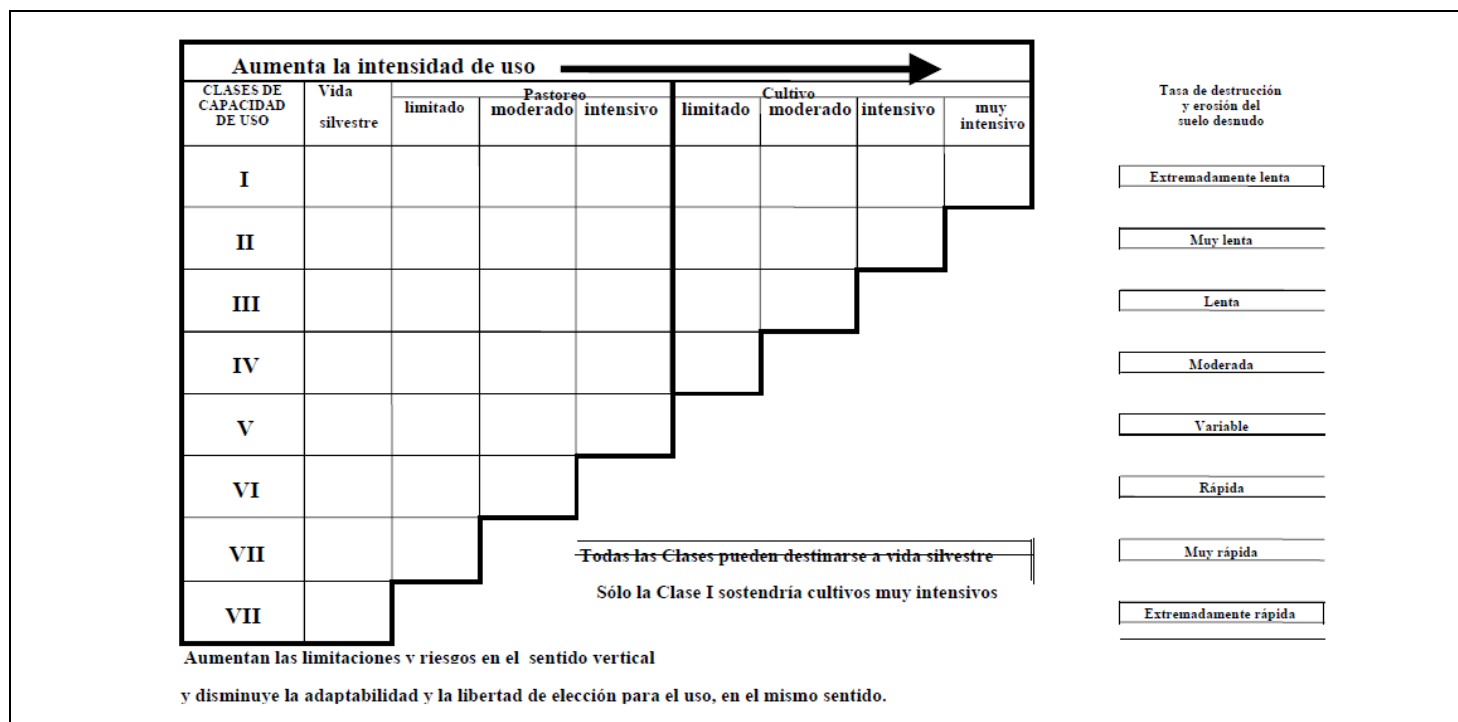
Aumenta la intensidad de uso

| CLASES DE CAPACIDAD DE USO | Vida silvestre | Pastoreo limitado | Pastoreo moderado | Pastoreo intensivo | Cultivo limitado | Cultivo moderado | Cultivo intensivo | Cultivo muy intensivo |
|---|---|---|---|---|---|---|---|---|
| I | | | | | | | | |
| II | | | | | | | | |
| III | | | | | | | | |
| IV | | | | | | | | |
| V | | | | | | | | |
| VI | | | | | | | | |
| VII | | | | | | | | |
| VII | | | | | | | | |

Tasa de destrucción y erosión del suelo desnudo

Extremadamente lenta

Muy lenta

Lenta

Moderada

Variable

Rápida

Muy rápida

Extremadamente rápida

Todas las Clases pueden destinarse a vida silvestre

Sólo la Clase I sostendría cultivos muy intensivos

Aumentan las limitaciones y riesgos en el sentido vertical

y disminuye la adaptabilidad y la libertad de elección para el uso, en el mismo sentido.